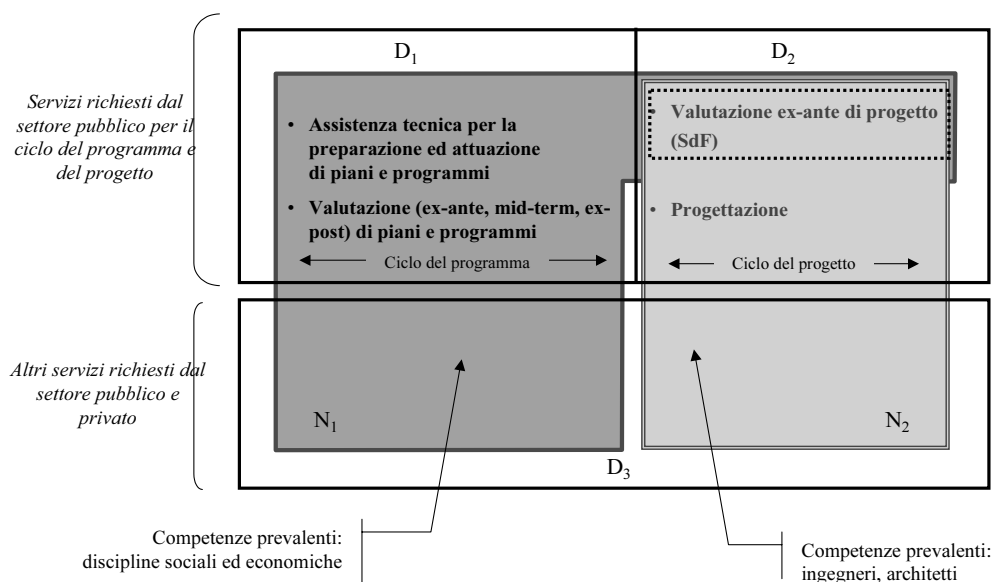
Servizi richiesti dal settore pubblico per il ciclo del programma e del progetto

$D_1$

$D_2$

• Assistenza tecnica per la preparazione ed attuazione di piani e programmi

• Valutazione (ex-ante, mid-term, ex-post) di piani e programmi

Valutazione ex-ante di progetto (SdF)

• Progettazione

Ciclo del programma

Ciclo del progetto

Altri servizi richiesti dal settore pubblico e privato

$N_1$

$N_2$

$D_3$

Competenze prevalenti: discipline sociali ed economiche

Competenze prevalenti: ingegneri, architetti